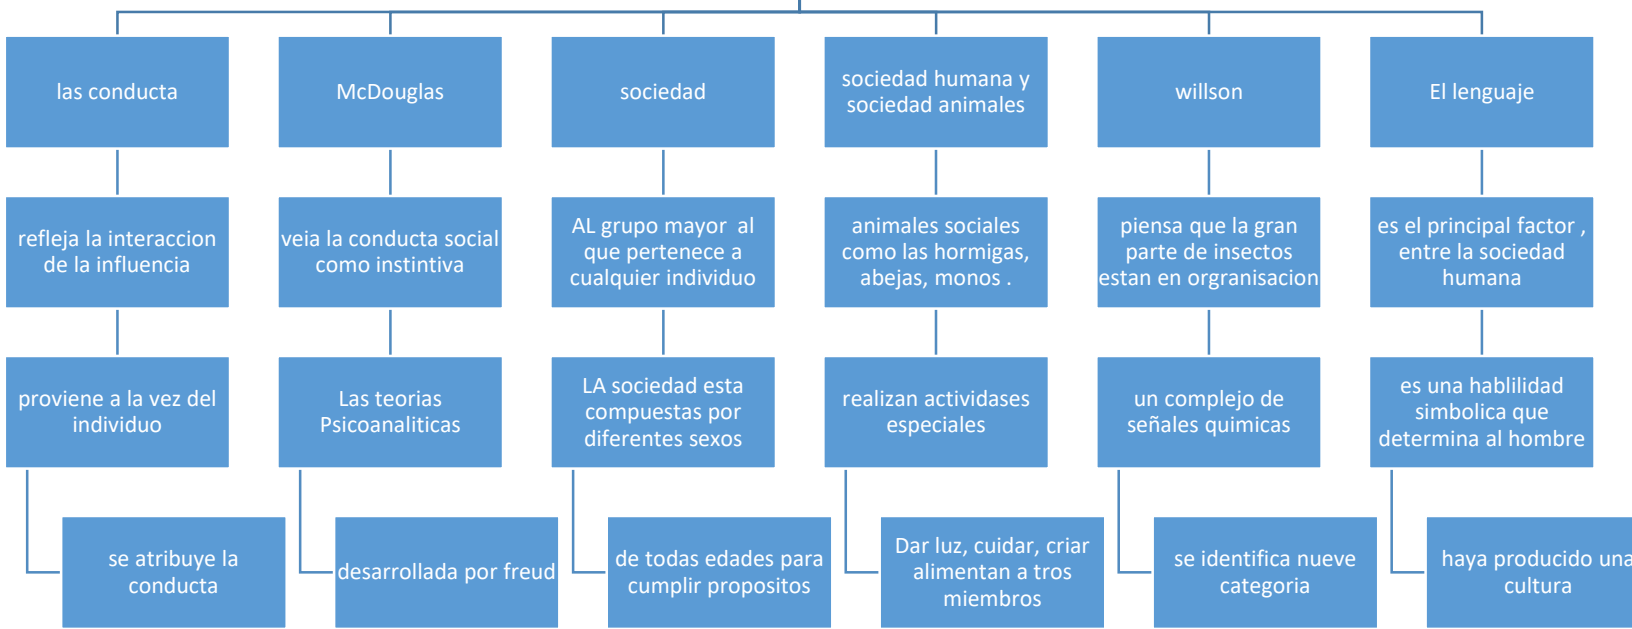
las conducta

refleja la interaccion de la influencia

proviene a la vez del individuo

se atribuye la conducta

McDouglas

veia la conducta social como instintiva

Las teorias Psicoanaliticas

desarrollada por freud

sociedad

AL grupo mayor al que pertenece a cualquier individuo

LA sociedad esta compuestas por diferentes sexos

de todas edades para cumplir propositos

sociedad humana y sociedad animales

animales sociales como las hormigas, abejas, monos .

realizan actividases especiales

Dar luz, cuidar, criar alimentan a tros miembros

willson

piensa que la gran parte de insectos estan en orgranisacion

un complejo de señales quimicas

se identifica nueve categoria

El lenguaje

es el principal factor , entre la sociedad humana

es una hablilidad simbolica que determina al hombre

haya producido una cultura